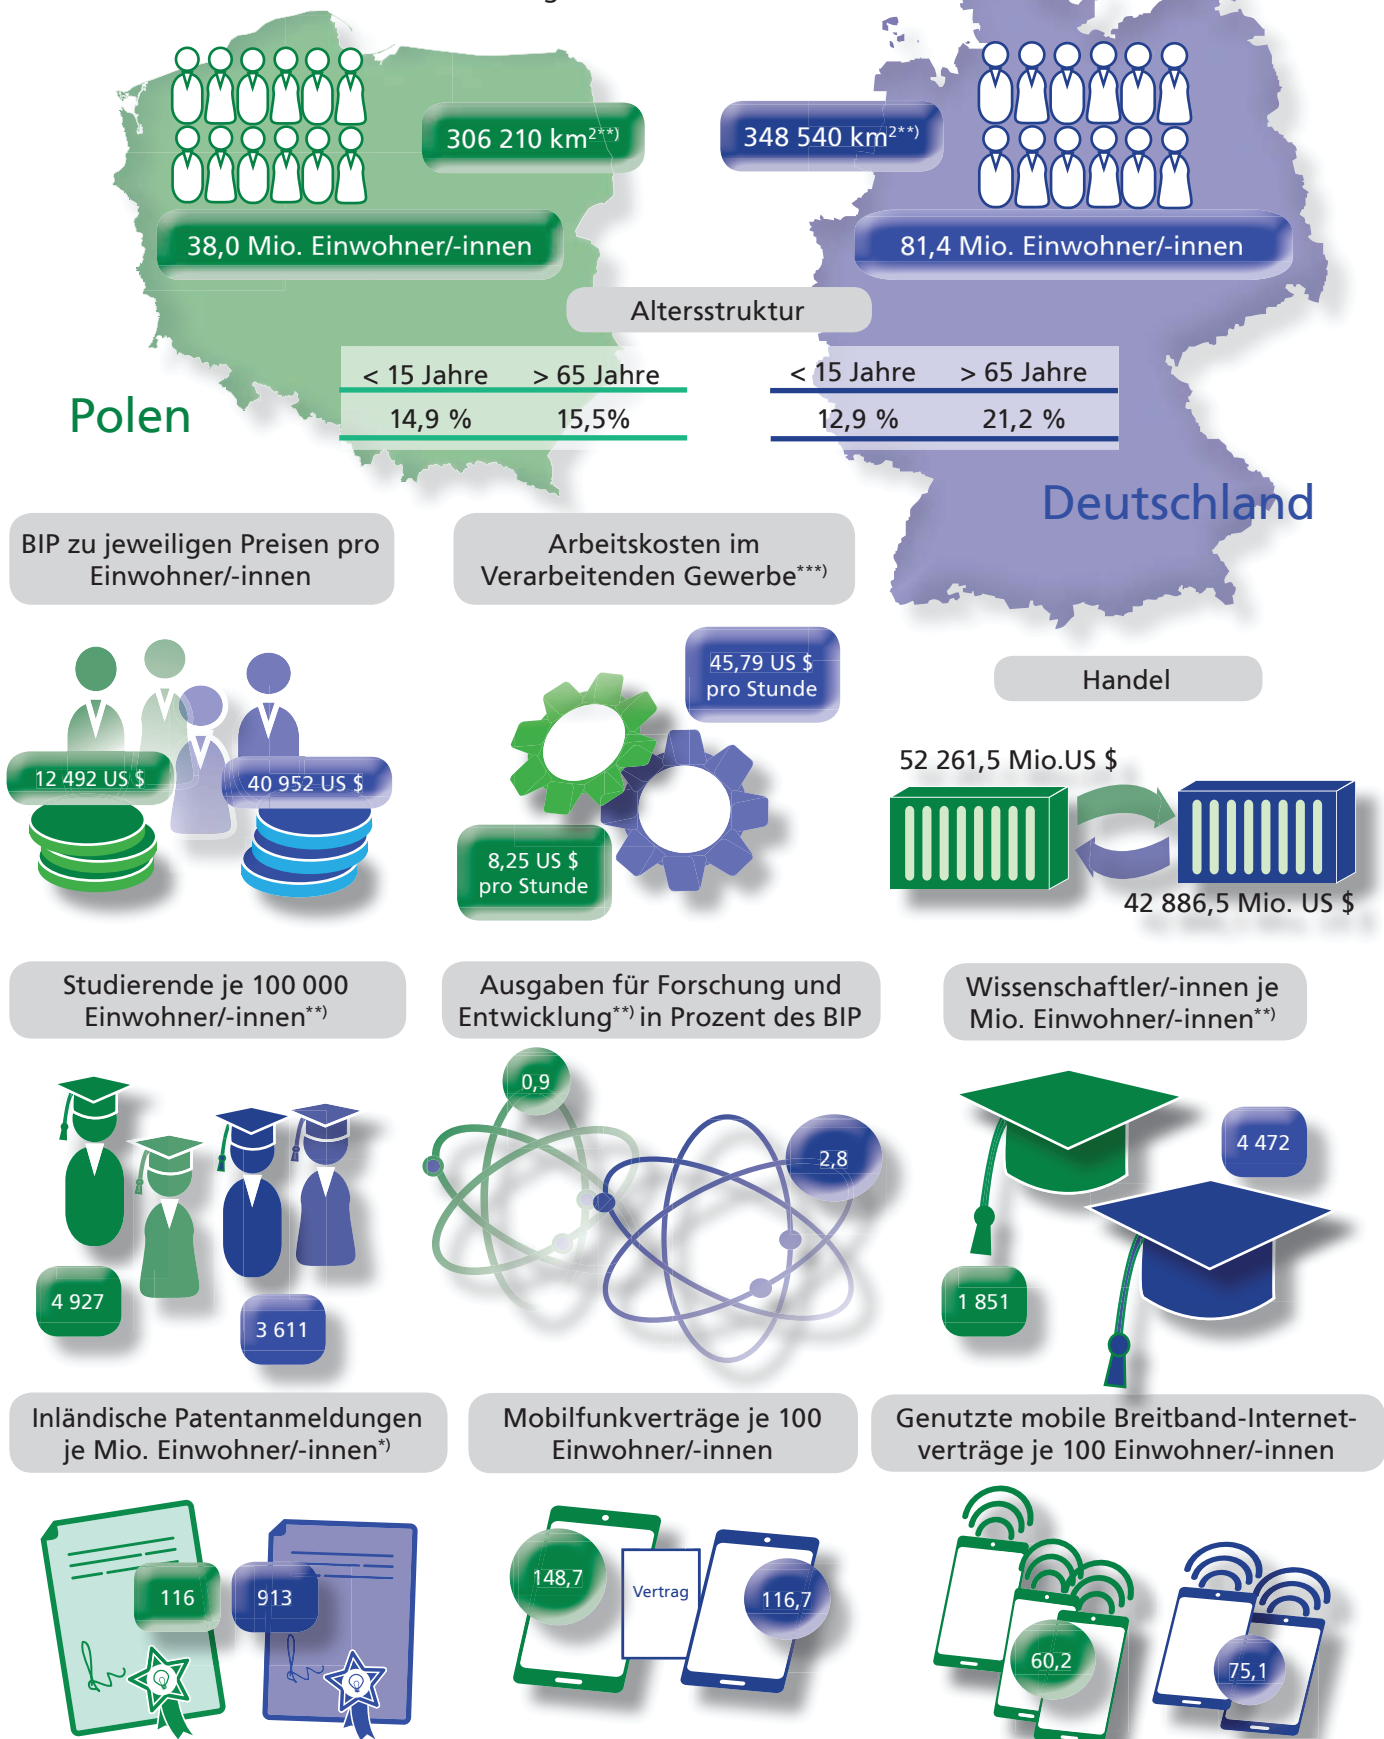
306 210 km$^{2**)}$

348 540 km$^{2**)}$

38,0 Mio. Einwohner/-innen

81,4 Mio. Einwohner/-innen

Altersstruktur

| < 15 Jahre | > 65 Jahre |
|---|---|
| 14,9 % | 15,5% |

| < 15 Jahre | > 65 Jahre |
|---|---|
| 12,9 % | 21,2 % |

Polen

Deutschland

BIP zu jeweiligen Preisen pro Einwohner/-innen

Arbeitskosten im Verarbeitenden Gewerbe$^{***)}$

45,79 US $ pro Stunde

Handel

12 492 US $

40 952 US $

52 261,5 Mio.US $

8,25 US $ pro Stunde

42 886,5 Mio. US $

Studierende je 100 000 Einwohner/-innen$^{**)}$

Ausgaben für Forschung und Entwicklung$^{**)}$ in Prozent des BIP

Wissenschaftler/-innen je Mio. Einwohner/-innen$^{**)}$

0,9

2,8

4 472

4 927

3 611

1 851

Inländische Patentanmeldungen je Mio. Einwohner/-innen$^{*)}$

Mobilfunkverträge je 100 Einwohner/-innen

Genutzte mobile Breitband-Internetverträge je 100 Einwohner/-innen

116

913

148,7

Vertrag

116,7

60,2

75,1